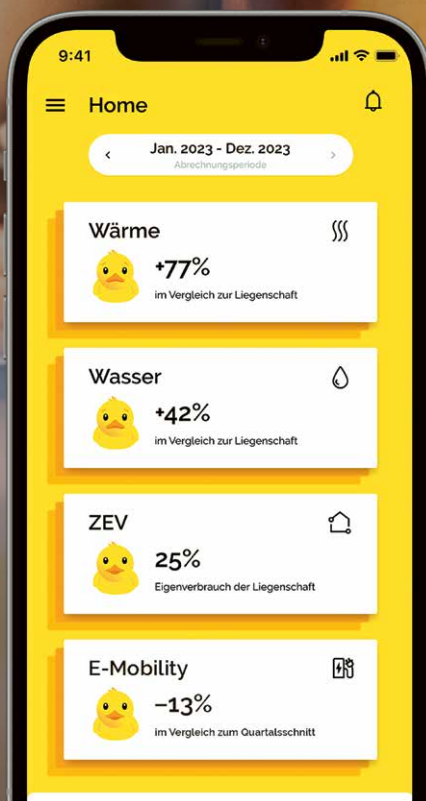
9:41

Home

‹ Jan. 2023 - Dez. 2023 ›
Abrechnungsperiode

Wärme
+77%
im Vergleich zur Liegenschaft

Wasser
+42%
im Vergleich zur Liegenschaft

ZEV
25%
Eigenverbrauch der Liegenschaft

E-Mobility
−13%
im Vergleich zum Quartalsschnitt